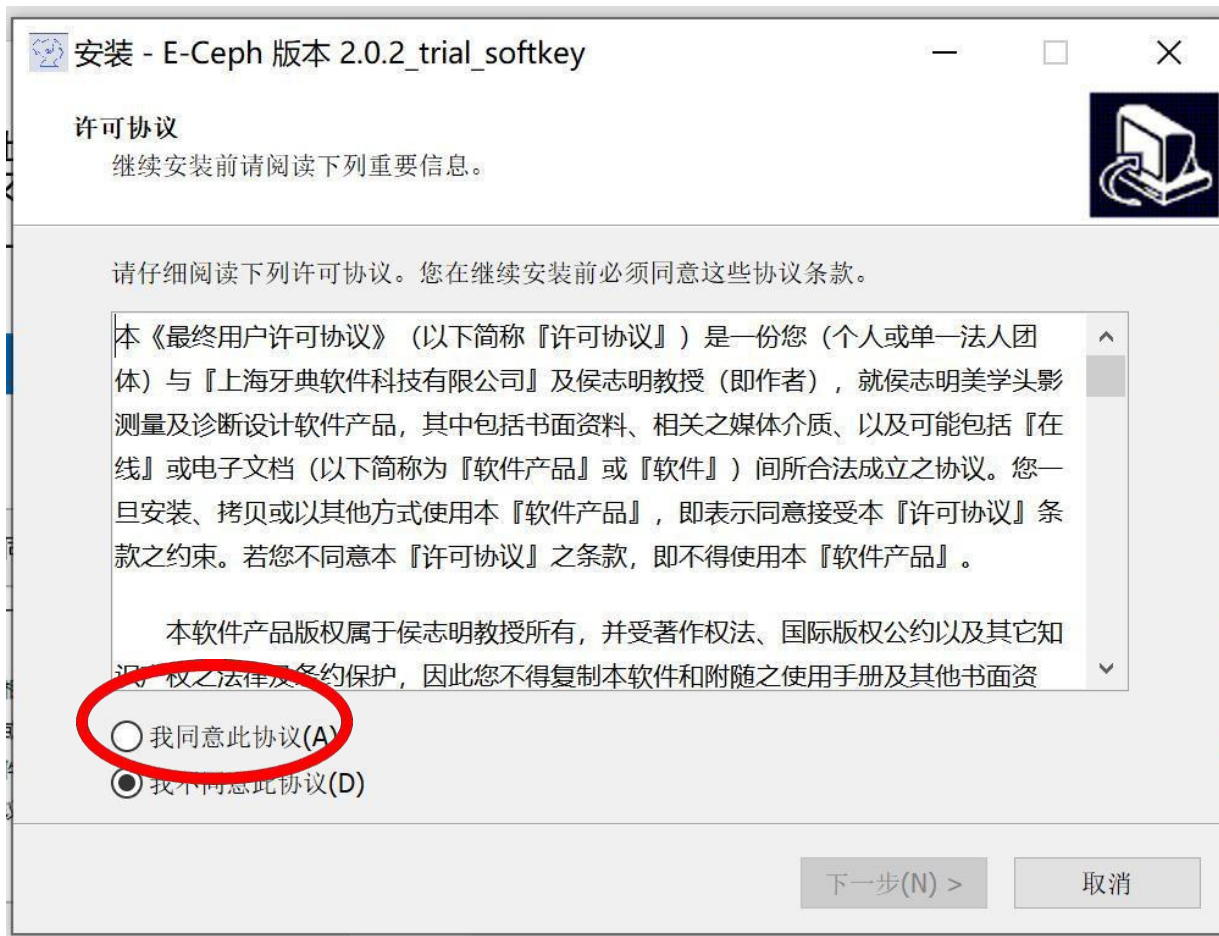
安装 - E-Ceph 版本 2.0.2_trial_softkey

许可协议
继续安装前请阅读下列重要信息。

请仔细阅读下列许可协议。您在继续安装前必须同意这些协议条款。

本《最终用户许可协议》（以下简称『许可协议』）是一份您（个人或单一法人团体）与『上海牙典软件科技有限公司』及侯志明教授（即作者），就侯志明美学头影测量及诊断设计软件产品，其中包括书面资料、相关之媒体介质、以及可能包括『在线』或电子文档（以下简称为『软件产品』或『软件』）间所合法成立之协议。您一旦安装、拷贝或以其他方式使用本『软件产品』，即表示同意接受本『许可协议』条款之约束。若您不同意本『许可协议』之条款，即不得使用本『软件产品』。

本软件产品版权属于侯志明教授所有，并受著作权法、国际版权公约以及其它知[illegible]权之法律及条约保护，因此您不得复制本软件和附随之使用手册及其他书面资

我同意此协议(A)
我不同意此协议(D)

下一步(N) >
取消